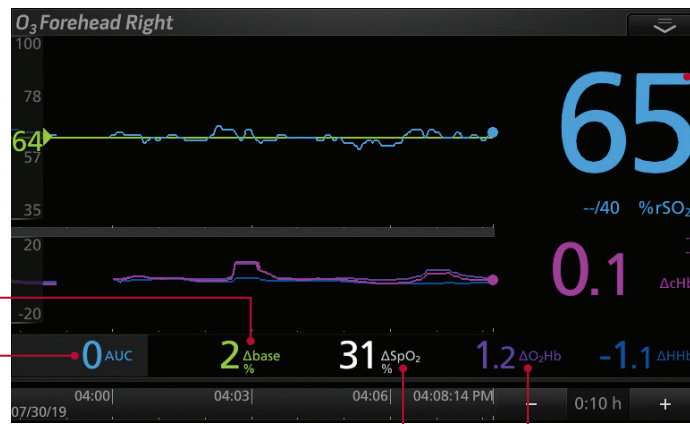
$O_3$ Forehead Right

100

78

64

57

35

65

--/40 %$rSO_2$

20

-20

0.1

$\Delta cHb$

0 AUC

2 $\Delta$base %

31 $\Delta SpO_2$ %

1.2 $\Delta O_2Hb$

-1.1 $\Delta HHb$

07/30/19

04:00

04:03

04:06

04:08:14 PM

–

0:10 h

+